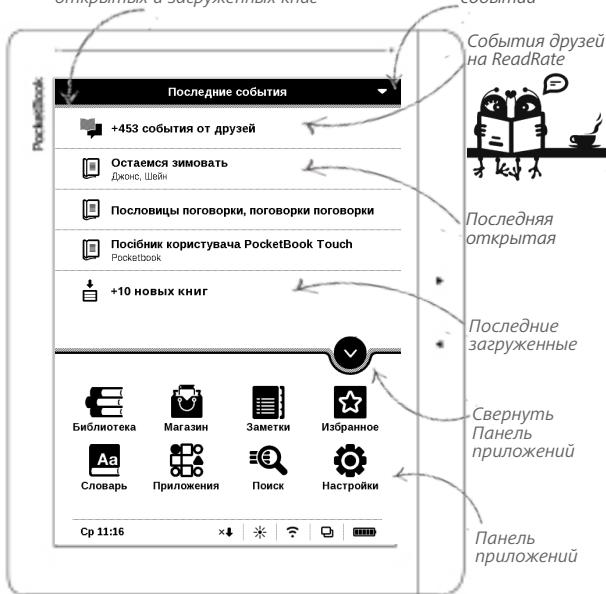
открытых и загруженных книг

событий

PocketBook

Последние события

+453 события от друзей

Остаемся зимовать
Джонс, Шейн

Пословицы поговорки, поговорки поговорки

Посібник користувача PocketBook Touch
Pocketbook

+10 новых книг

Библиотека
Магазин
Заметки
Избранное
Словарь
Приложения
Поиск
Настройки

Ср 11:16

События друзей на ReadRate

Последняя открытая

Последние загруженные

Свернуть Панель приложений

Панель приложений